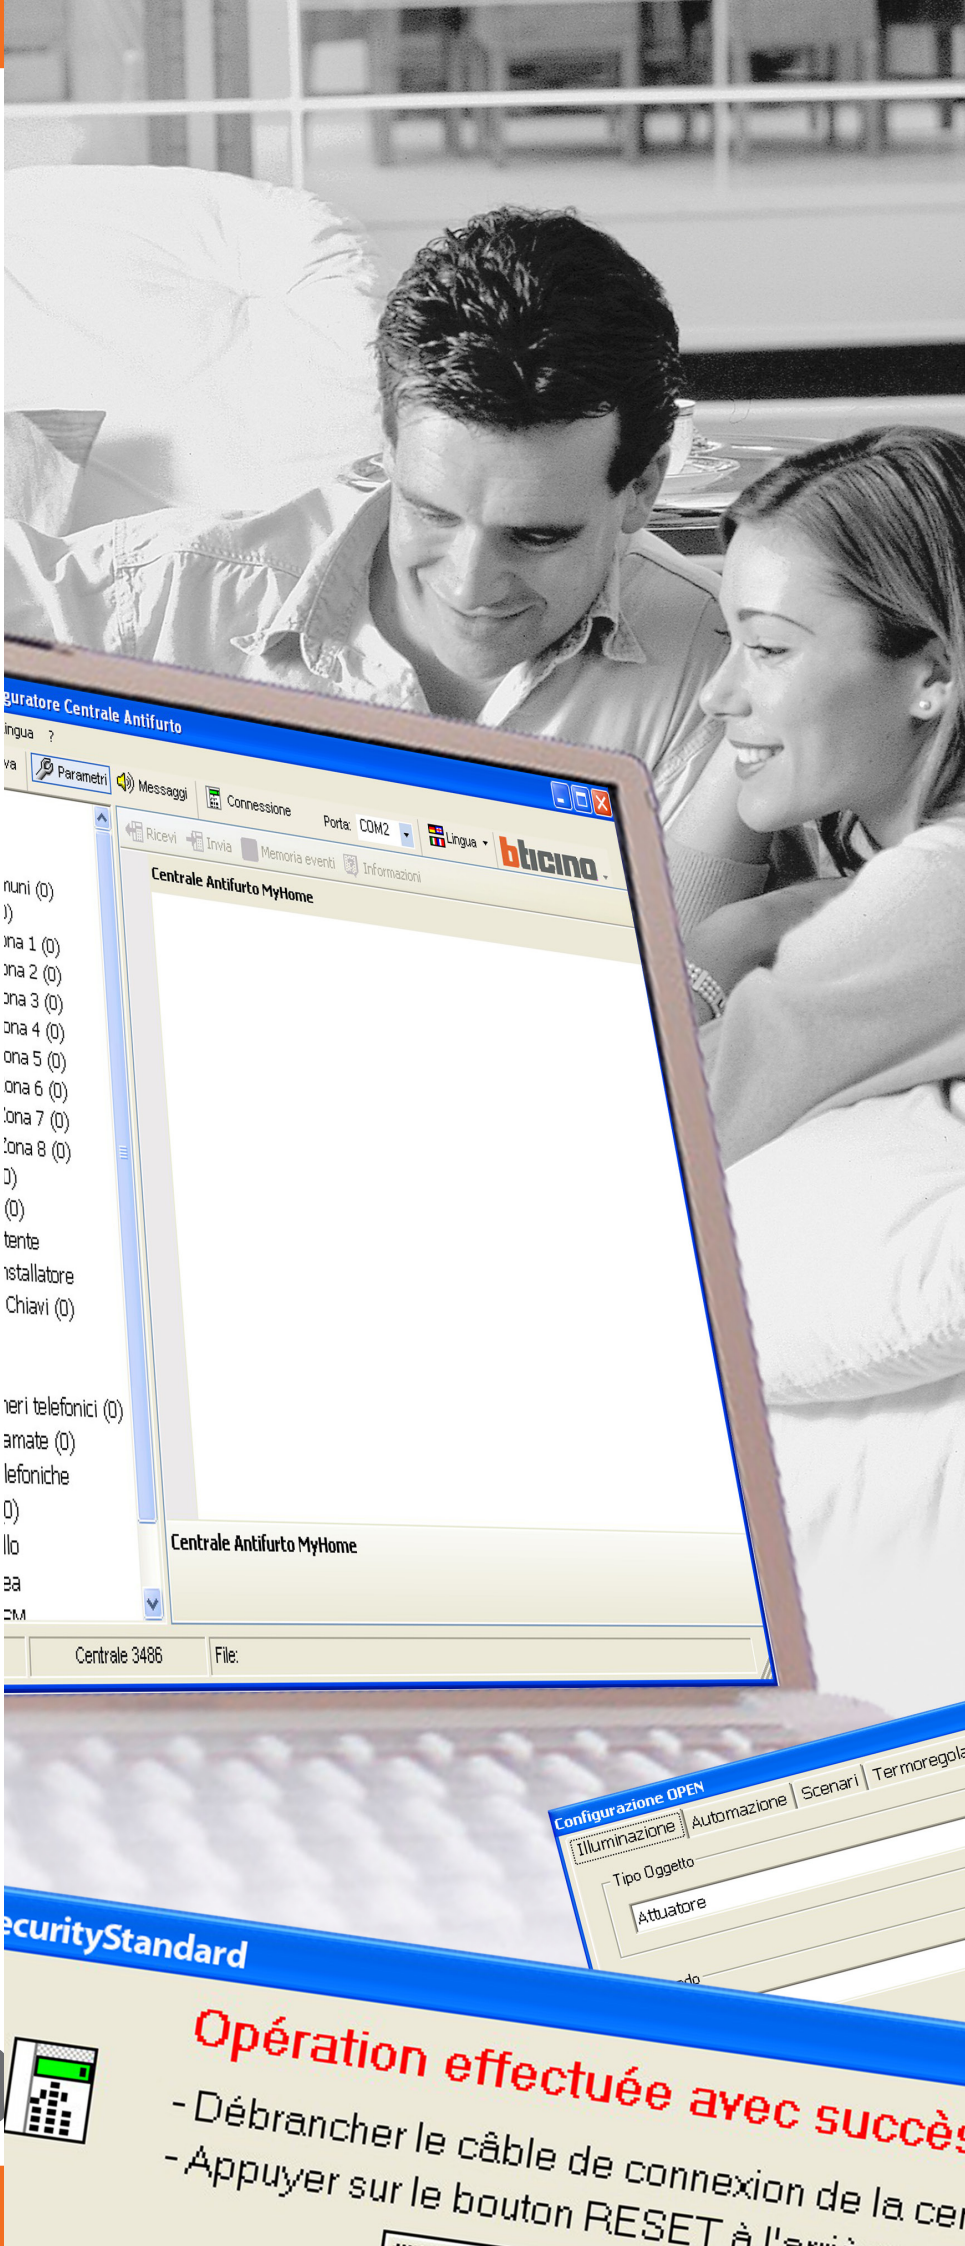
guratore Centrale Antifurto
ingua ?
va Parametri Messaggi Connessione Porta: COM2 Lingua bticino
Ricevi Invia Memoria eventi Informazioni
Centrale Antifurto MyHome
nuni (0)
)
ona 1 (0)
ona 2 (0)
ona 3 (0)
ona 4 (0)
ona 5 (0)
ona 6 (0)
ona 7 (0)
ona 8 (0)
)
(0)
tente
nstallatore
Chiavi (0)
neri telefonici (0)
amate (0)
lefoniche
0)
llo
ea
Centrale Antifurto MyHome
Centrale 3486 File:
Configurazione OPEN
Illuminazione Automazione Scenari Termoregola
Tipo Oggetto
Attuatore
curityStandard
Opération effectuée avec succès
- Débrancher le câble de connexion de la cen
- Appuyer sur le bouton RESET à l'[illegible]